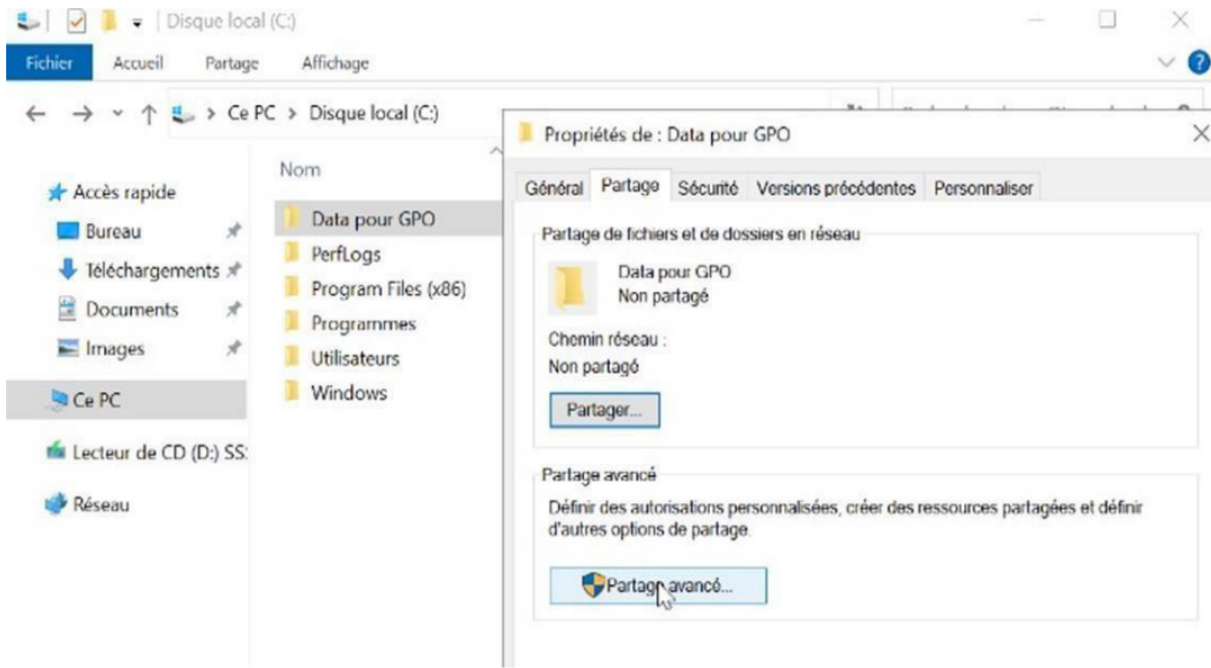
Disque local (C:)

Fichier Accueil Partage Affichage

Ce PC > Disque local (C:)

Accès rapide
Bureau
Téléchargements
Documents
Images
Ce PC
Lecteur de CD (D:) SS:
Réseau

Nom
Data pour GPO
PerfLogs
Program Files (x86)
Programmes
Utilisateurs
Windows

Propriétés de : Data pour GPO

Général Partage Sécurité Versions précédentes Personnaliser

Partage de fichiers et de dossiers en réseau

Data pour GPO
Non partagé

Chemin réseau :
Non partagé

Partager...

Partage avancé

Définir des autorisations personnalisées, créer des ressources partagées et définir d'autres options de partage.

Partage avancé...